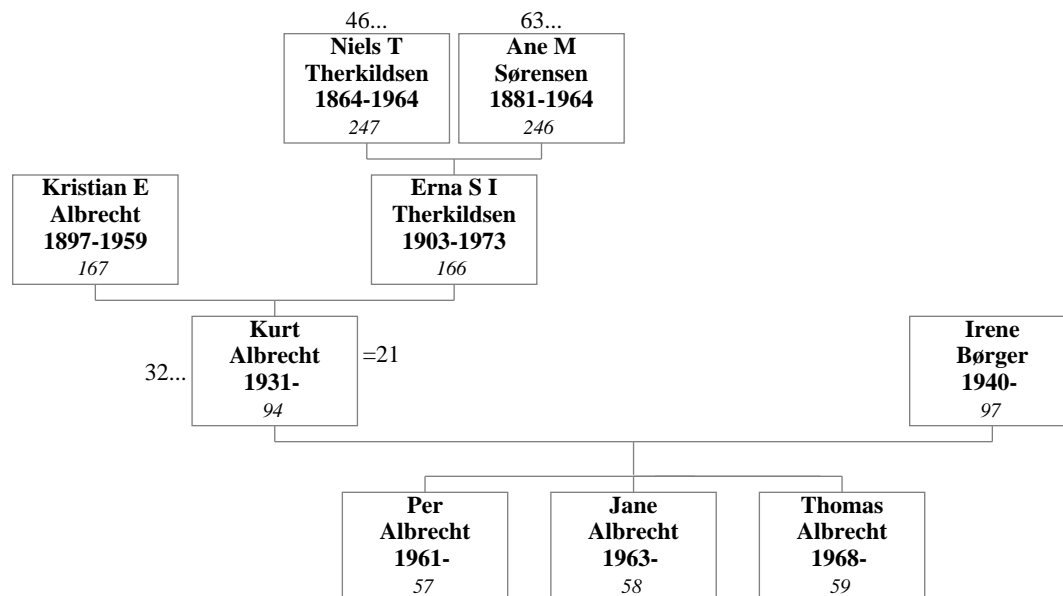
46...
Niels T Therkildsen 1864-1964
247

63...
Ane M Sørensen 1881-1964
246

Kristian E Albrecht 1897-1959
167

Erna S I Therkildsen 1903-1973
166

32...
Kurt Albrecht 1931-
94
=21

Irene Børger 1940-
97

Per Albrecht 1961-
57

Jane Albrecht 1963-
58

Thomas Albrecht 1968-
59